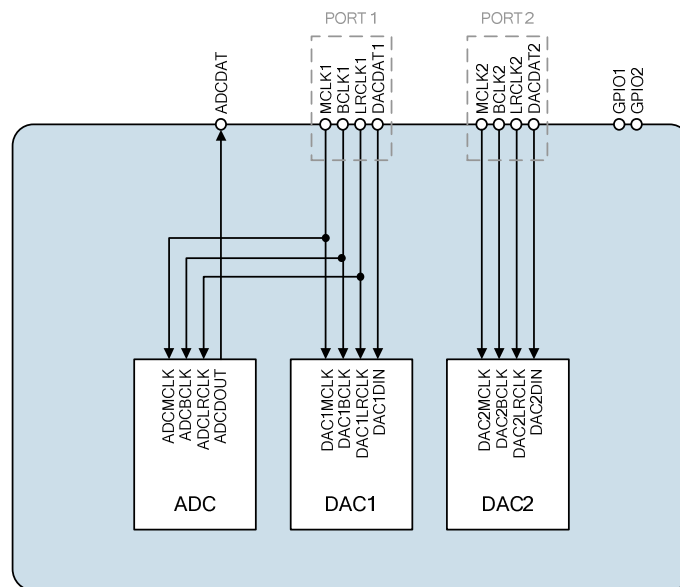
PORT 1
PORT 2
ADCDAT
MCLK1
BCLK1
LRCLK1
DACDAT1
MCLK2
BCLK2
LRCLK2
DACDAT2
GPIO1
GPIO2
ADCMCLK
ADCBCLK
ADCLRCLK
ADCDOUT
ADC
DAC1MCLK
DAC1BCLK
DAC1LRCLK
DAC1DIN
DAC1
DAC2MCLK
DAC2BCLK
DAC2LRCLK
DAC2DIN
DAC2